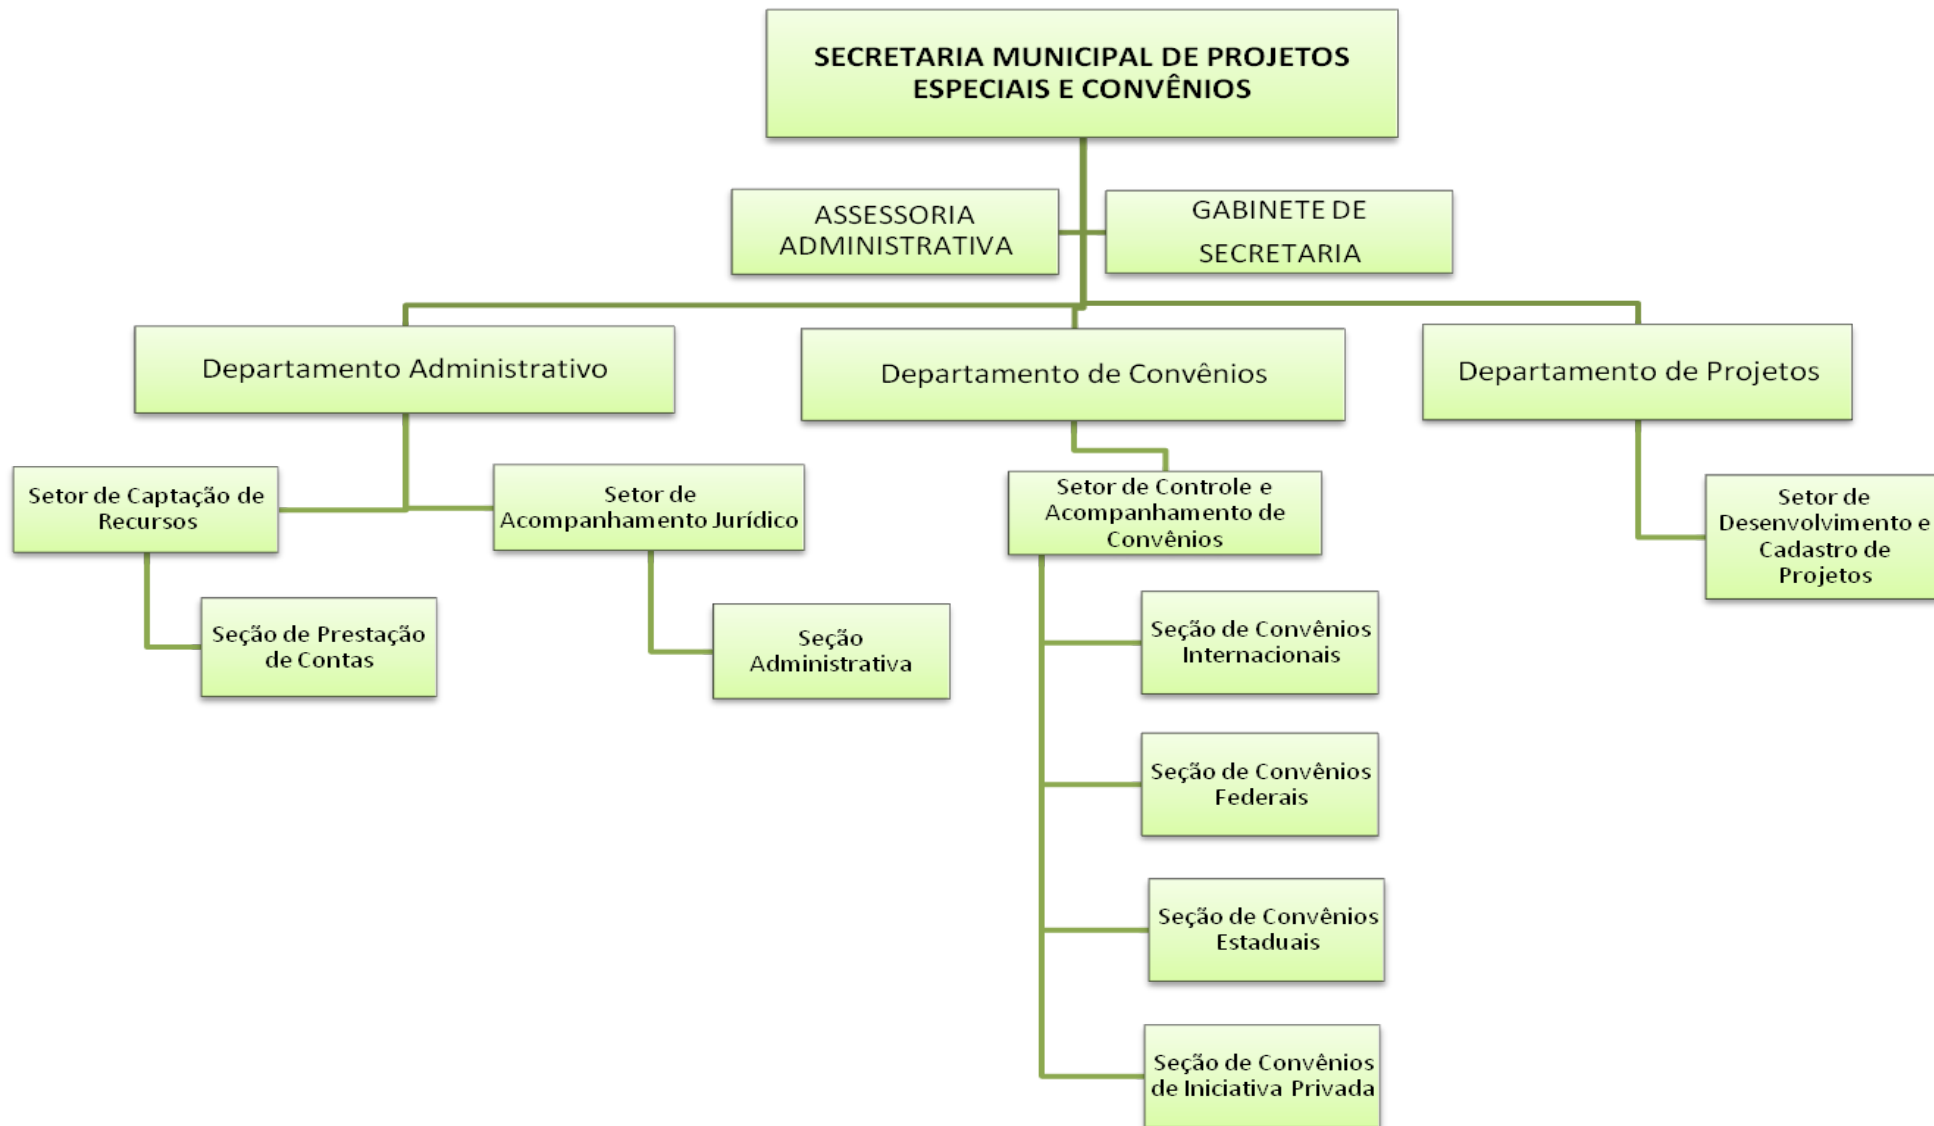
SECRETARIA MUNICIPAL DE PROJETOS ESPECIAIS E CONVÊNIOS

ASSESSORIA ADMINISTRATIVA

GABINETE DE SECRETARIA

Departamento Administrativo

Departamento de Convênios

Departamento de Projetos

Setor de Captação de Recursos

Setor de Acompanhamento Jurídico

Seção de Prestação de Contas

Seção Administrativa

Setor de Controle e Acompanhamento de Convênios

Seção de Convênios Internacionais

Seção de Convênios Federais

Seção de Convênios Estaduais

Seção de Convênios de Iniciativa Privada

Setor de Desenvolvimento e Cadastro de Projetos